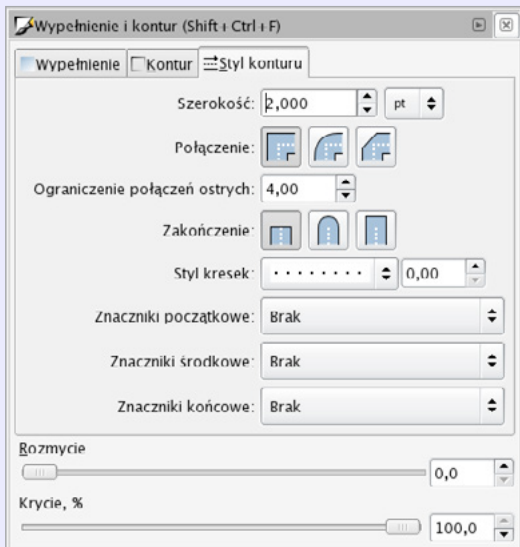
Wypełnienie i kontur (Shift + Ctrl + F)

Wypełnienie | Kontur | Styl konturu

Szerokość: 2,000 pt

Połączenie:

Ograniczenie połączeń ostrych: 4,00

Zakończenie:

Styl kresek: 0,00

Znaczniki początkowe: Brak

Znaczniki środkowe: Brak

Znaczniki końcowe: Brak

Rozmycie

0,0

Krycie, %

100,0